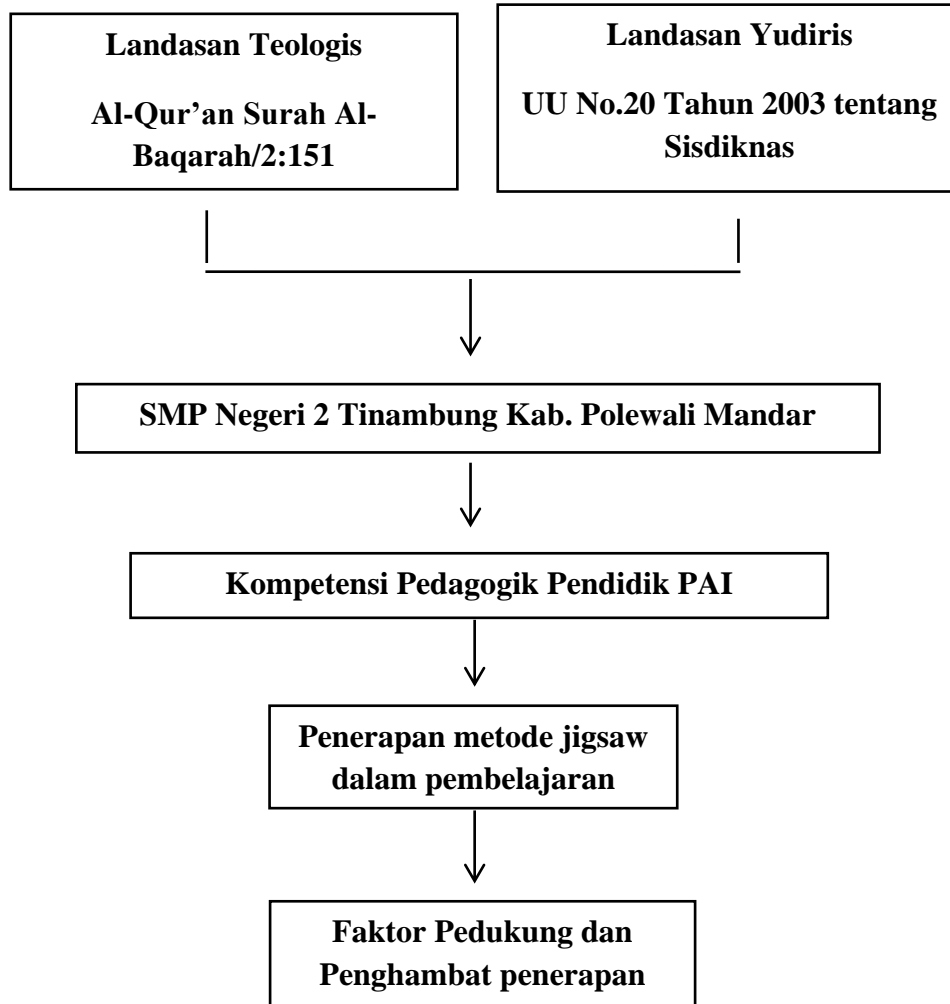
Landasan Teologis

Al-Qur'an Surah Al-Baqarah/2:151

Landasan Yudiris

UU No.20 Tahun 2003 tentang Sisdiknas

SMP Negeri 2 Tinambung Kab. Polewali Mandar

Kompetensi Pedagogik Pendidik PAI

Penerapan metode jigsaw dalam pembelajaran

Faktor Pedukung dan Penghambat penerapan